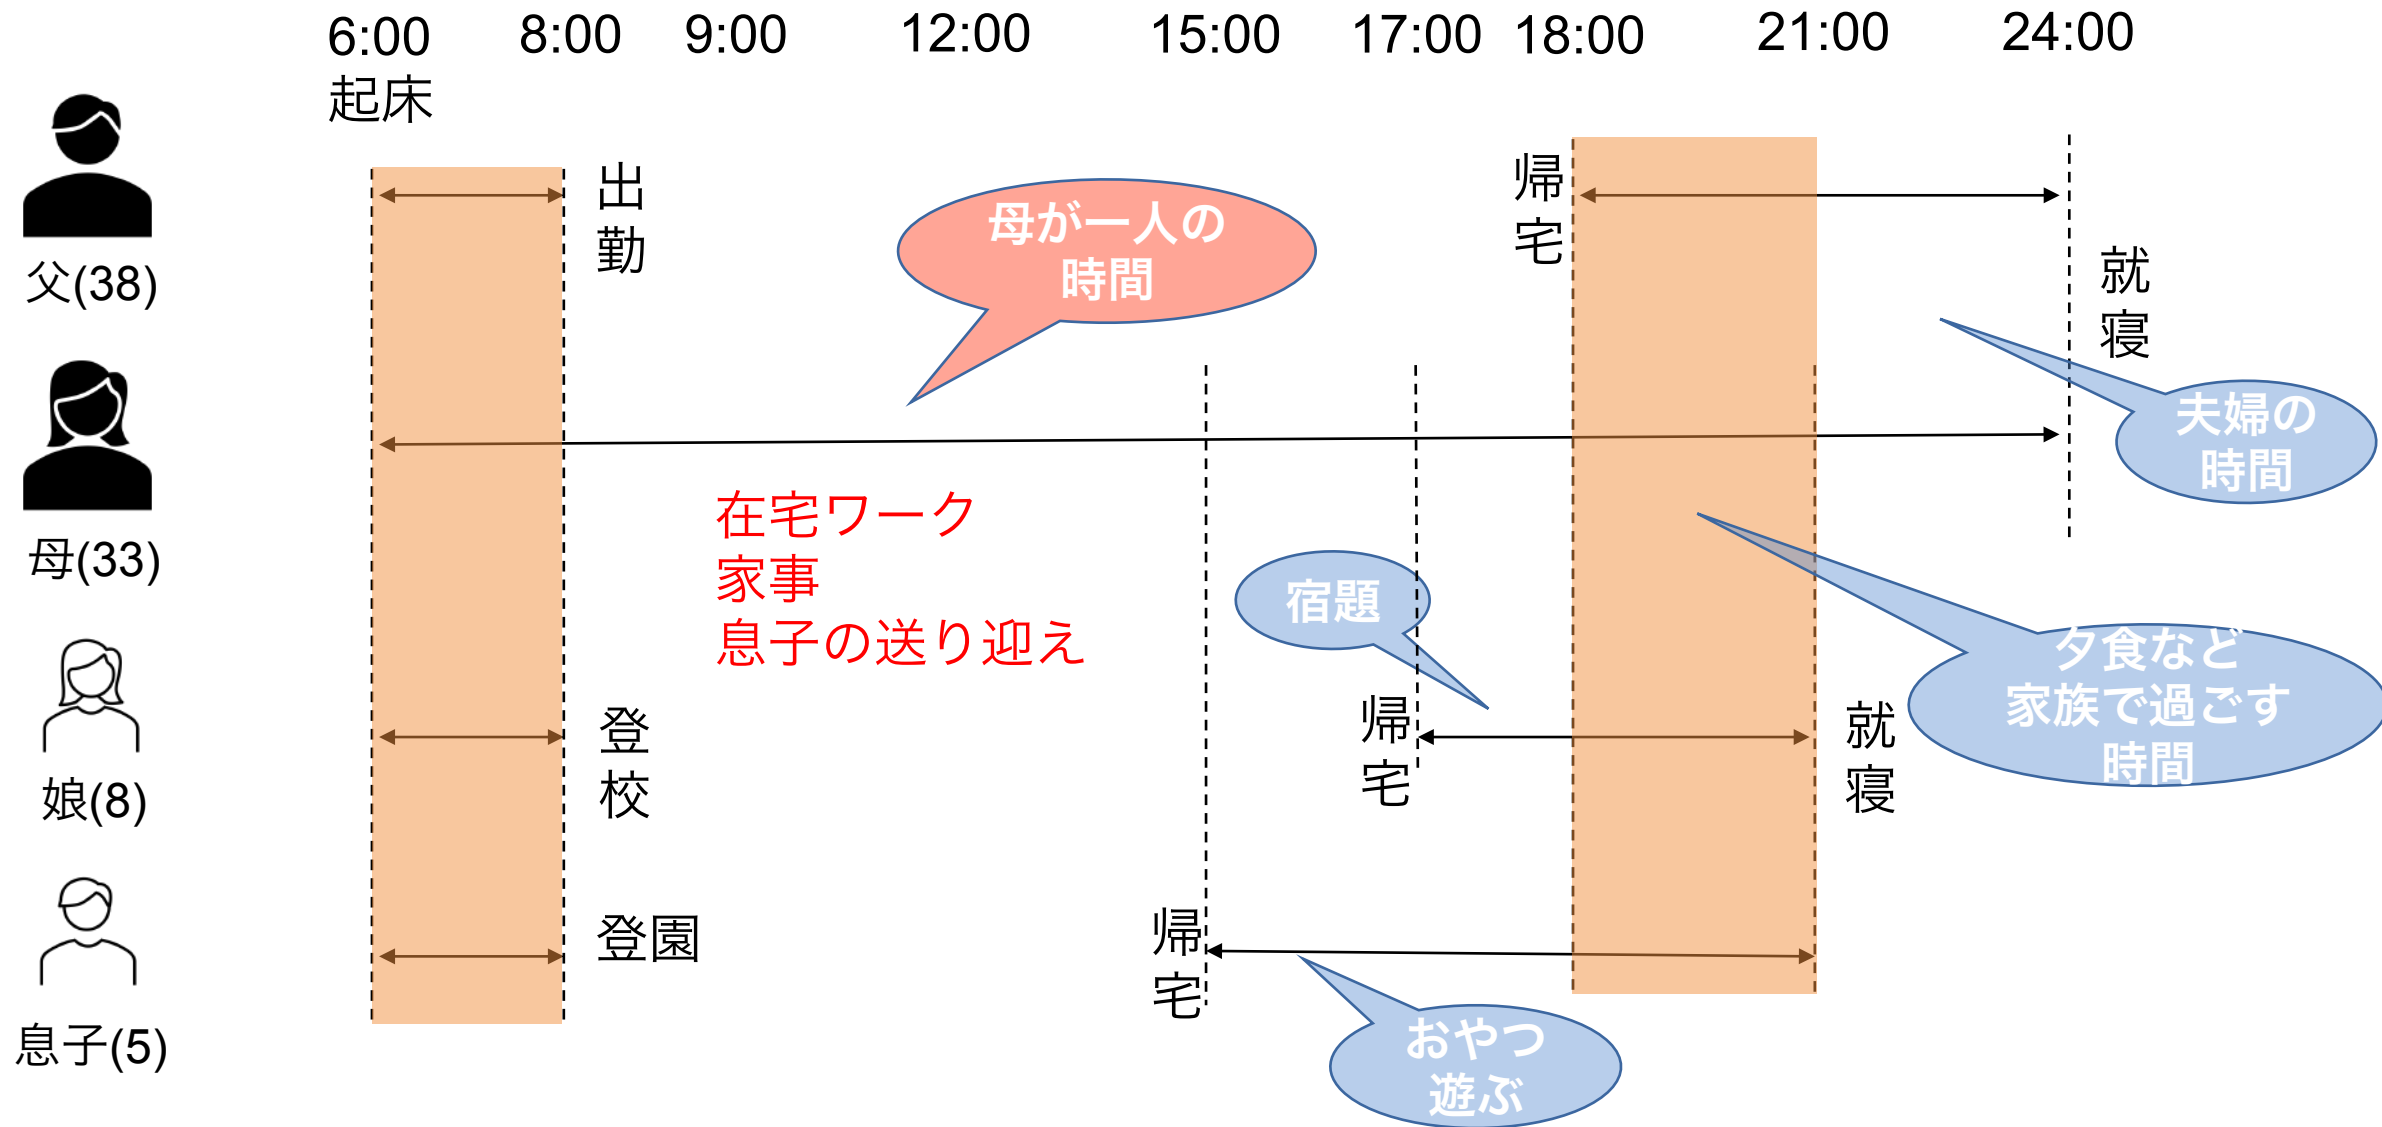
6:00 起床 8:00 9:00 12:00 15:00 17:00 18:00 21:00 24:00

父(38)

出勤

母が一人の時間

帰宅

就寝

夫婦の時間

母(33)

在宅ワーク
家事
息子の送り迎え

宿題

夕食など家族で過ごす時間

娘(8)

登校

帰宅

就寝

息子(5)

登園

帰宅

おやつ遊ぶ